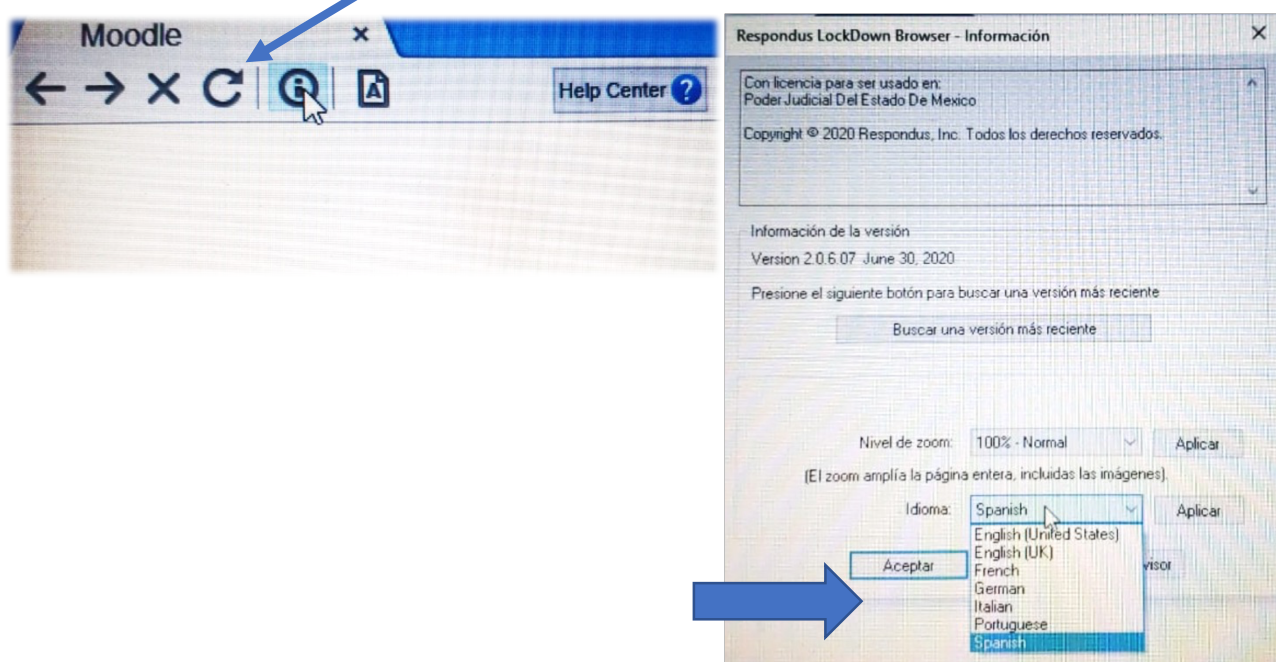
Moodle

Help Center

Respondus LockDown Browser - Información

Con licencia para ser usado en:
Poder Judicial Del Estado De Mexico

Copyright © 2020 Respondus, Inc. Todos los derechos reservados.

Información de la versión

Version 2.0.6.07 June 30, 2020

Presione el siguiente botón para buscar una versión más reciente

Buscar una versión más reciente

Nivel de zoom: 100% - Normal Aplicar

(El zoom amplía la página entera, incluidas las imágenes).

Idioma: Spanish Aplicar

English (United States)
English (UK)
French
German
Italian
Portuguese
Spanish

Aceptar

visor